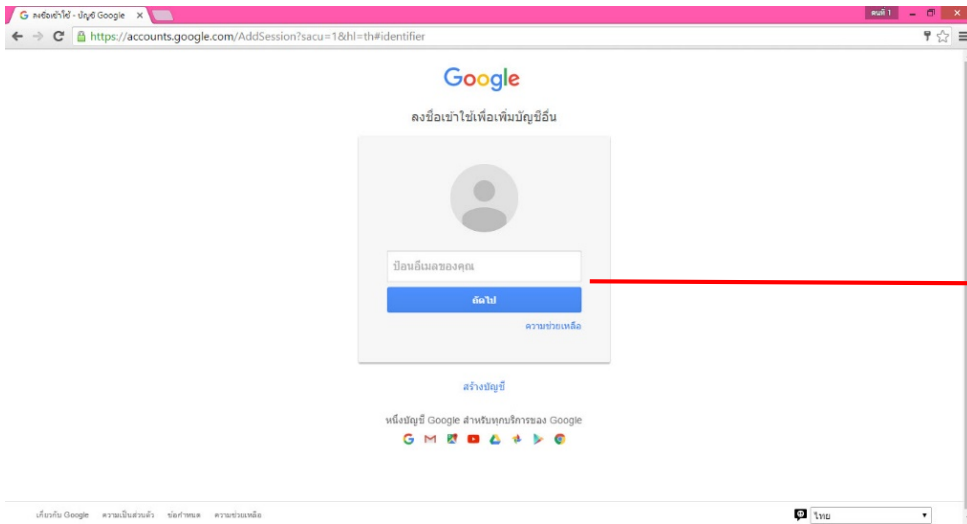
ลงชื่อเข้าใช้ - บัญชี Google ×

คนที่ 1

https://accounts.google.com/AddSession?sacu=1&hl=th#identifier

Google

ลงชื่อเข้าใช้เพื่อเพิ่มบัญชีอื่น

ป้อนอีเมลของคุณ

ถัดไป

ความช่วยเหลือ

สร้างบัญชี

หนึ่งบัญชี Google สำหรับทุกบริการของ Google

เกี่ยวกับ Google ความเป็นส่วนตัว ข้อกำหนด ความช่วยเหลือ

ไทย